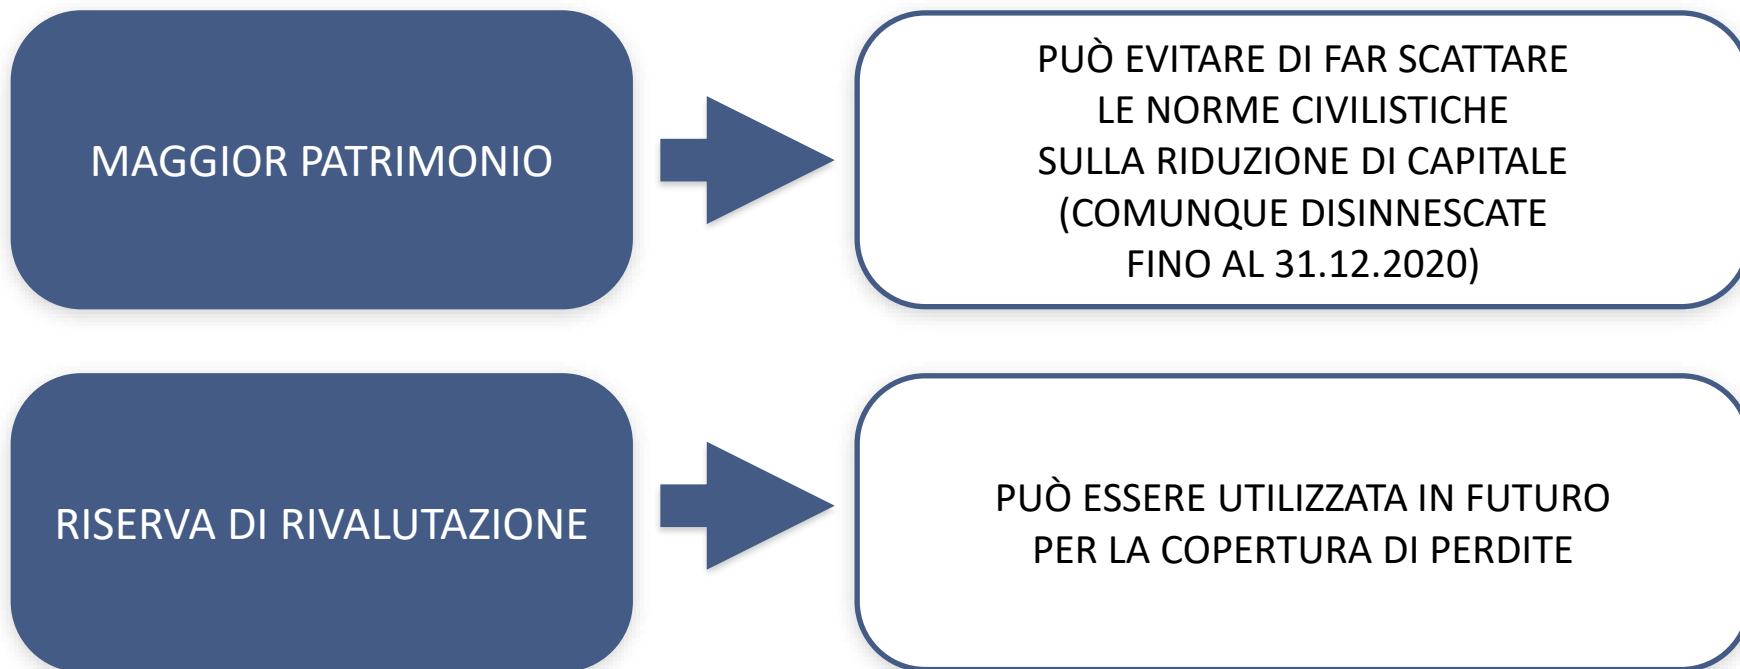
MAGGIOR PATRIMONIO

PUÒ EVITARE DI FAR SCATTARE LE NORME CIVILISTICHE SULLA RIDUZIONE DI CAPITALE (COMUNQUE DISINNESCATE FINO AL 31.12.2020)

RISERVA DI RIVALUTAZIONE

PUÒ ESSERE UTILIZZATA IN FUTURO PER LA COPERTURA DI PERDITE